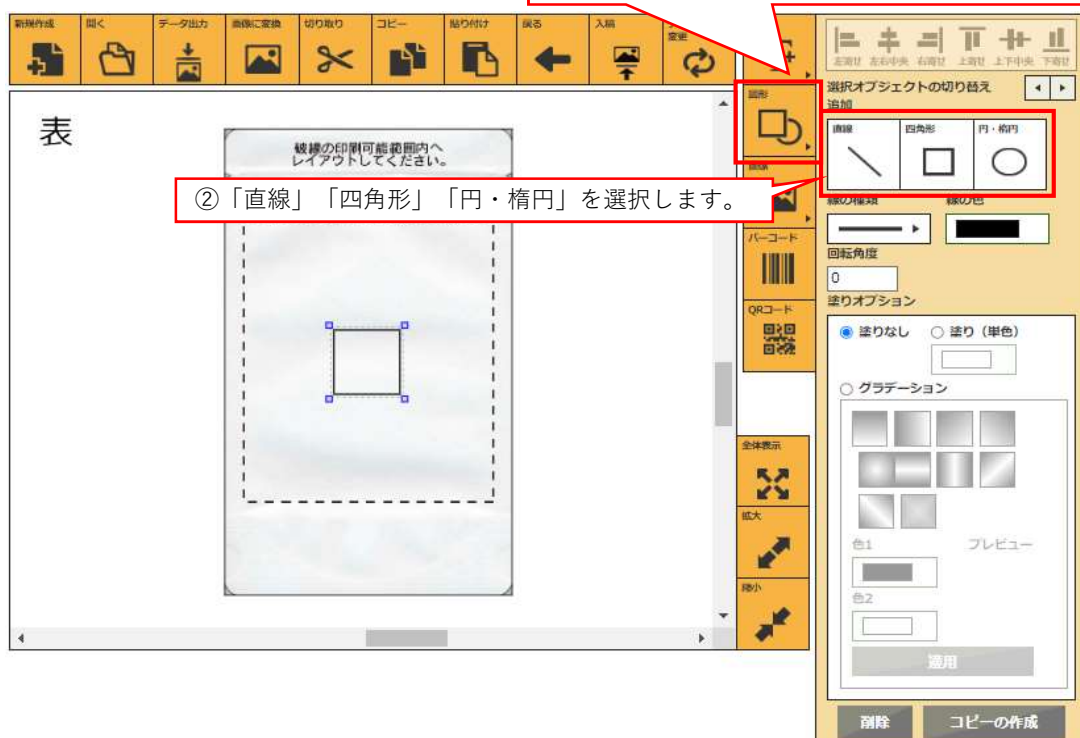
新規作成 開く データ出力 画像に変換 切り取り コピー 貼り付け 戻る 入稿 変更

左寄せ 左右中央 右寄せ 上寄せ 上下中央 下寄せ

選択オブジェクトの切り替え

追加

図形

直線 四角形 円・楕円

表

破線の印刷可能範囲内へ
レイアウトしてください。

②「直線」「四角形」「円・楕円」を選択します。

画像

線の種類 線の色

バーコード

回転角度

0

塗りオプション

QRコード

塗りなし 塗り（単色）

グラデーション

全体表示

拡大

色1 プレビュー

縮小

色2

適用

削除 コピーの作成